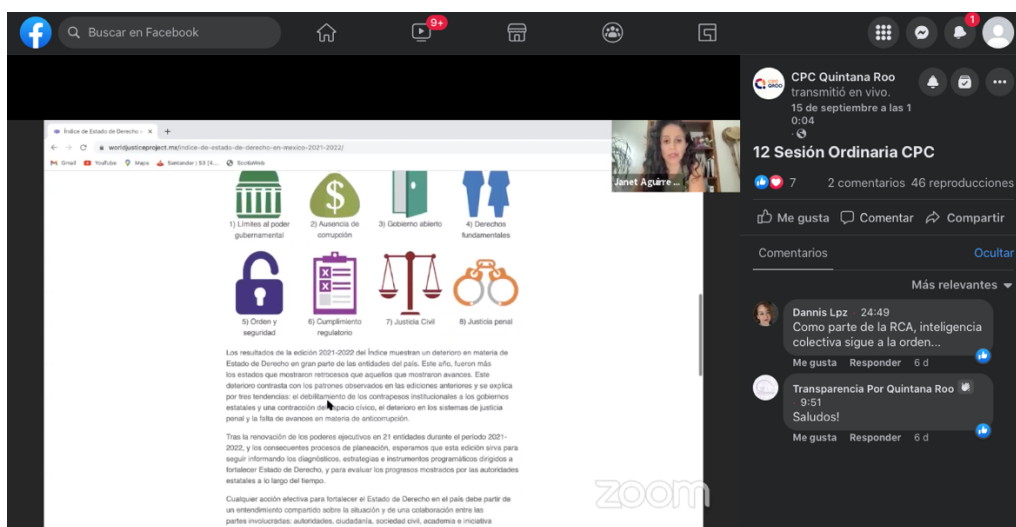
Buscar en Facebook

9+

1

Índice de Estado de Derecho ×

worldjusticeproject.mx/indice-de-estado-de-derecho-en-mexico-2021-2022/

Gmail YouTube Maps Santander | S3 (4... ScribeWeb

Janet Aguirre ...

1) Límites al poder gubernamental

2) Ausencia de corrupción

3) Gobierno abierto

4) Derechos fundamentales

5) Orden y seguridad

6) Cumplimiento regulatorio

7) Justicia Civil

8) Justicia penal

Los resultados de la edición 2021-2022 del Índice muestran un deterioro en materia de Estado de Derecho en gran parte de las entidades del país. Este año, fueron más los estados que mostraron retrocesos que aquellos que mostraron avances. Este deterioro contrasta con los patrones observados en las ediciones anteriores y se explica por tres tendencias: el debilitamiento de los contrapesos institucionales a los gobiernos estatales y una contracción del espacio cívico, el deterioro en los sistemas de justicia penal y la falta de avances en materia de anticorrupción.

Tras la renovación de los poderes ejecutivos en 21 entidades durante el periodo 2021-2022, y los consecuentes procesos de planeación, esperamos que esta edición sirva para seguir informando los diagnósticos, estrategias e instrumentos programáticos dirigidos a fortalecer Estado de Derecho, y para evaluar los progresos mostrados por las autoridades estatales a lo largo del tiempo.

Cualquier acción efectiva para fortalecer el Estado de Derecho en el país debe partir de un entendimiento compartido sobre la situación y de una colaboración entre las partes involucradas: autoridades, ciudadanía, sociedad civil, academia e iniciativa

zoom

CPC Quintana Roo
transmitió en vivo.
15 de septiembre a las 10:04 ·

12 Sesión Ordinaria CPC

7 2 comentarios 46 reproducciones

Me gusta Comentar Compartir

Comentarios Ocultar

Más relevantes

Dannis Lpz 24:49
Como parte de la RCA, inteligencia colectiva sigue a la orden...
Me gusta Responder 6 d

Transparencia Por Quintana Roo
9:51
Saludos!
Me gusta Responder 6 d